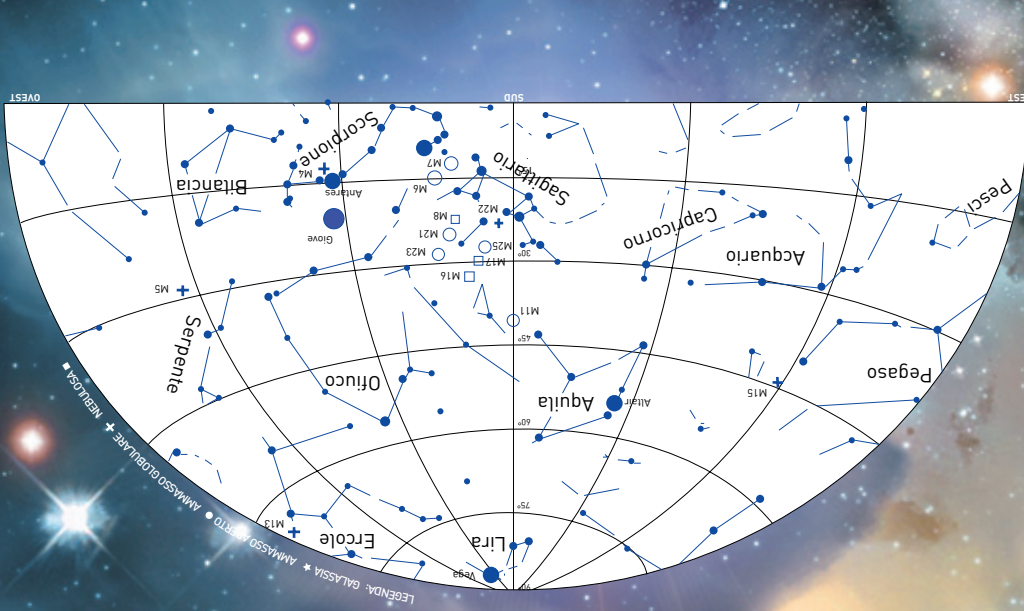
OVEST
SUD
EST
Scorpione
Bilancia
Antares
M4
Giove
M7
M6
Sagittario
M8
M22
M21
M23
M25
M17
M16
30°
Capricorno
Acquario
Pesci
M5
Serpente
M11
45°
Ofiuco
Aquila
Altair
Pegaso
M15
60°
75°
M13
Ercole
Lira
Vega
90°
LEGENDA: GALASSIA ★ AMMASSO APERTO ● AMMASSO GLOBULARE ✚ NEBULOSA ■